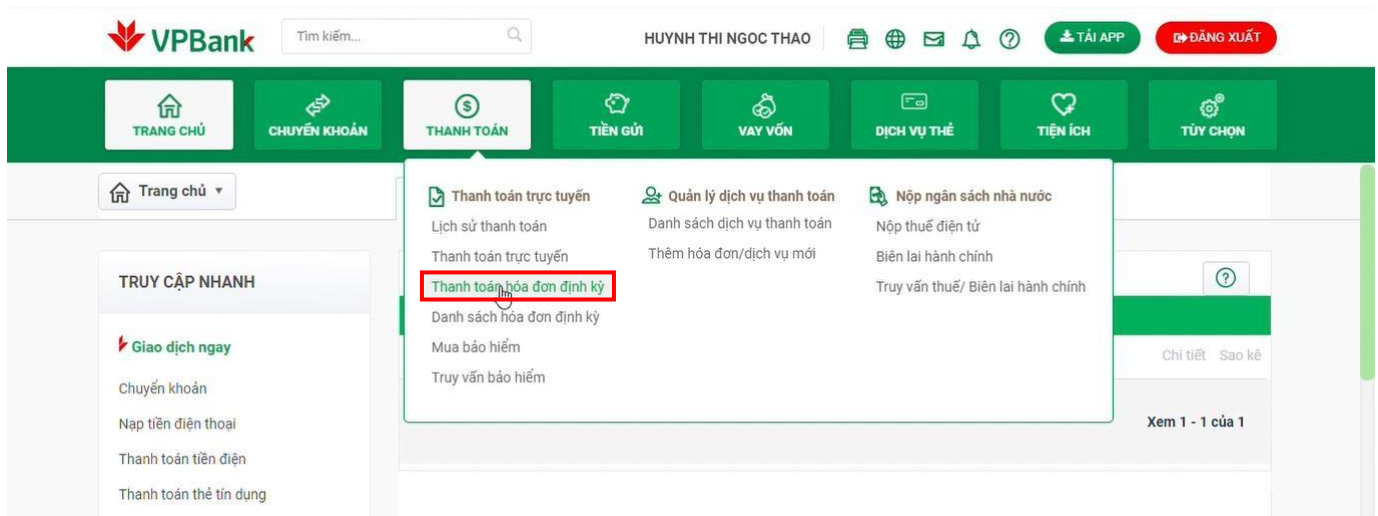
VPBank

Tìm kiếm...

HUYNH THI NGOC THAO

TẢI APP

ĐĂNG XUẤT

TRANG CHỦ

CHUYỂN KHOẢN

THANH TOÁN

TIỀN GỬI

VAY VỐN

DỊCH VỤ THẺ

TIỆN ÍCH

TÙY CHỌN

Trang chủ

Thanh toán trực tuyến

Lịch sử thanh toán

Thanh toán trực tuyến

Thanh toán hóa đơn định kỳ

Danh sách hóa đơn định kỳ

Mua bảo hiểm

Truy vấn bảo hiểm

Quản lý dịch vụ thanh toán

Danh sách dịch vụ thanh toán

Thêm hóa đơn/dịch vụ mới

Nộp ngân sách nhà nước

Nộp thuế điện tử

Biên lai hành chính

Truy vấn thuế/ Biên lai hành chính

TRUY CẬP NHANH

Giao dịch ngay

Chuyển khoản

Nạp tiền điện thoại

Thanh toán tiền điện

Thanh toán thẻ tín dụng

Chi tiết Sao kê

Xem 1 - 1 của 1